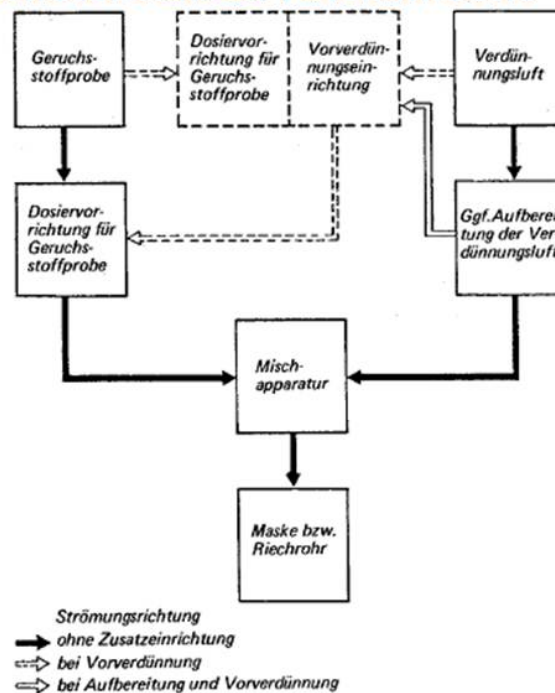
Geruchsstoffprobe

Dosiervorrichtung für Geruchsstoffprobe

Vorverdünnungseinrichtung

Verdünnungsluft

Dosiervorrichtung für Geruchsstoffprobe

Ggf. Aufbereitung der Verdünnungsluft

Mischapparatur

Maske bzw. Riechrohr

Strömungsrichtung
ohne Zusatzeinrichtung
bei Vorverdünnung
bei Aufbereitung und Vorverdünnung